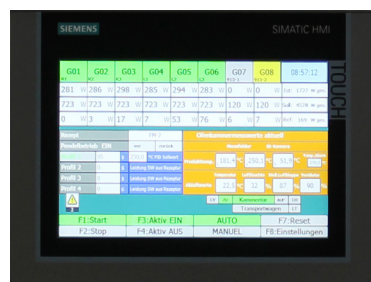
SIEMENS

SIMATIC HMI

TOUCH

| G01 | G02 | G03 | G04 | G05 | G06 | G07 | G08 | 08:57:12 |
|---|---|---|---|---|---|---|---|---|
| 281 W | 286 W | 298 W | 285 W | 294 W | 283 W | 0 W | 0 W | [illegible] |
| 723 W | 723 W | 723 W | 723 W | 723 W | 723 W | 120 W | 120 W | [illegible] |
| 0 W | 3 W | 17 W | 7 W | 53 W | 76 W | 6 W | 7 W | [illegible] |

Rezept

Parallelbetrieb EIN

Profil 1

Profil 2

Profil 3

Profil 4

Ofenkammermesswerte aktuell

Produktion

Raumtemp.

131.4 °C

236.1 °C

51.9 °C

22.5 °C

32 °C

87 °C

90 %

Kammerlicht

Transportwagen

F1:Start

F3:Aktiv EIN

AUTO

F7:Reset

F2:Stop

F4:Aktiv AUS

MANUEL

F8:Einstellungen